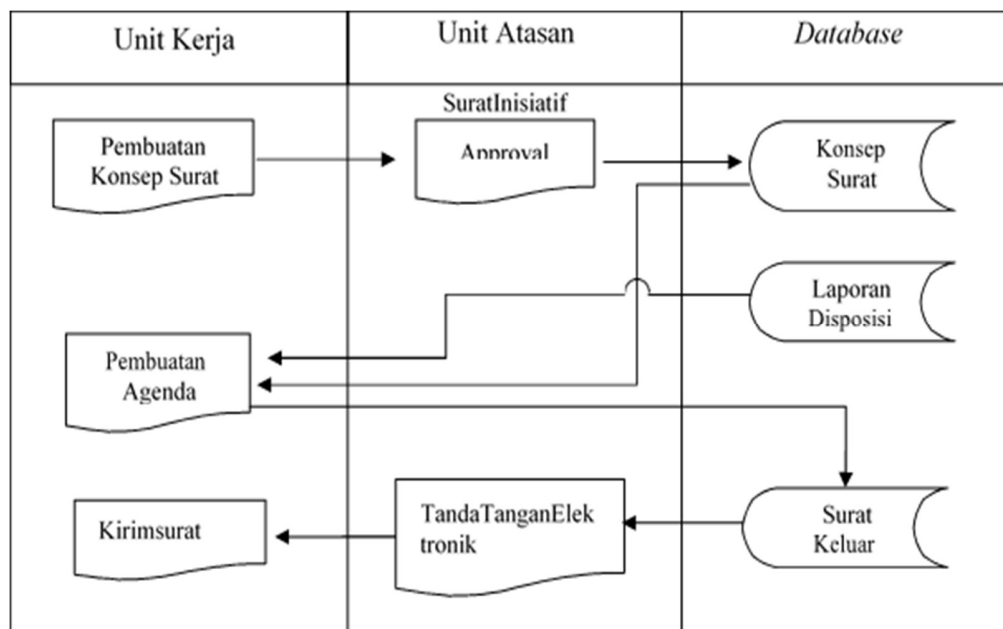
| Unit Kerja | Unit Atasan | *Database* |
|---|---|---|

Pembuatan Konsep Surat

SuratInisiatif

Approval

Konsep Surat

Laporan Disposisi

Pembuatan Agenda

Kirimsurat

TandaTanganElektronik

Surat Keluar